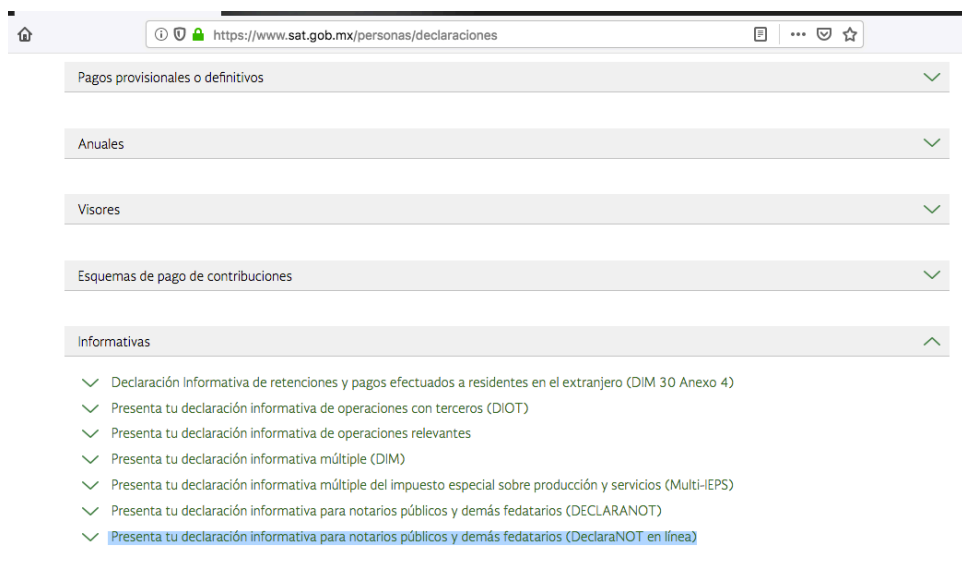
https://www.sat.gob.mx/personas/declaraciones

Pagos provisionales o definitivos

Anuales

Visores

Esquemas de pago de contribuciones

Informativas

Declaración Informativa de retenciones y pagos efectuados a residentes en el extranjero (DIM 30 Anexo 4)

Presenta tu declaración informativa de operaciones con terceros (DIOT)

Presenta tu declaración informativa de operaciones relevantes

Presenta tu declaración informativa múltiple (DIM)

Presenta tu declaración informativa múltiple del impuesto especial sobre producción y servicios (Multi-IEPS)

Presenta tu declaración informativa para notarios públicos y demás fedatarios (DECLARANOT)

Presenta tu declaración informativa para notarios públicos y demás fedatarios (DeclaraNOT en línea)